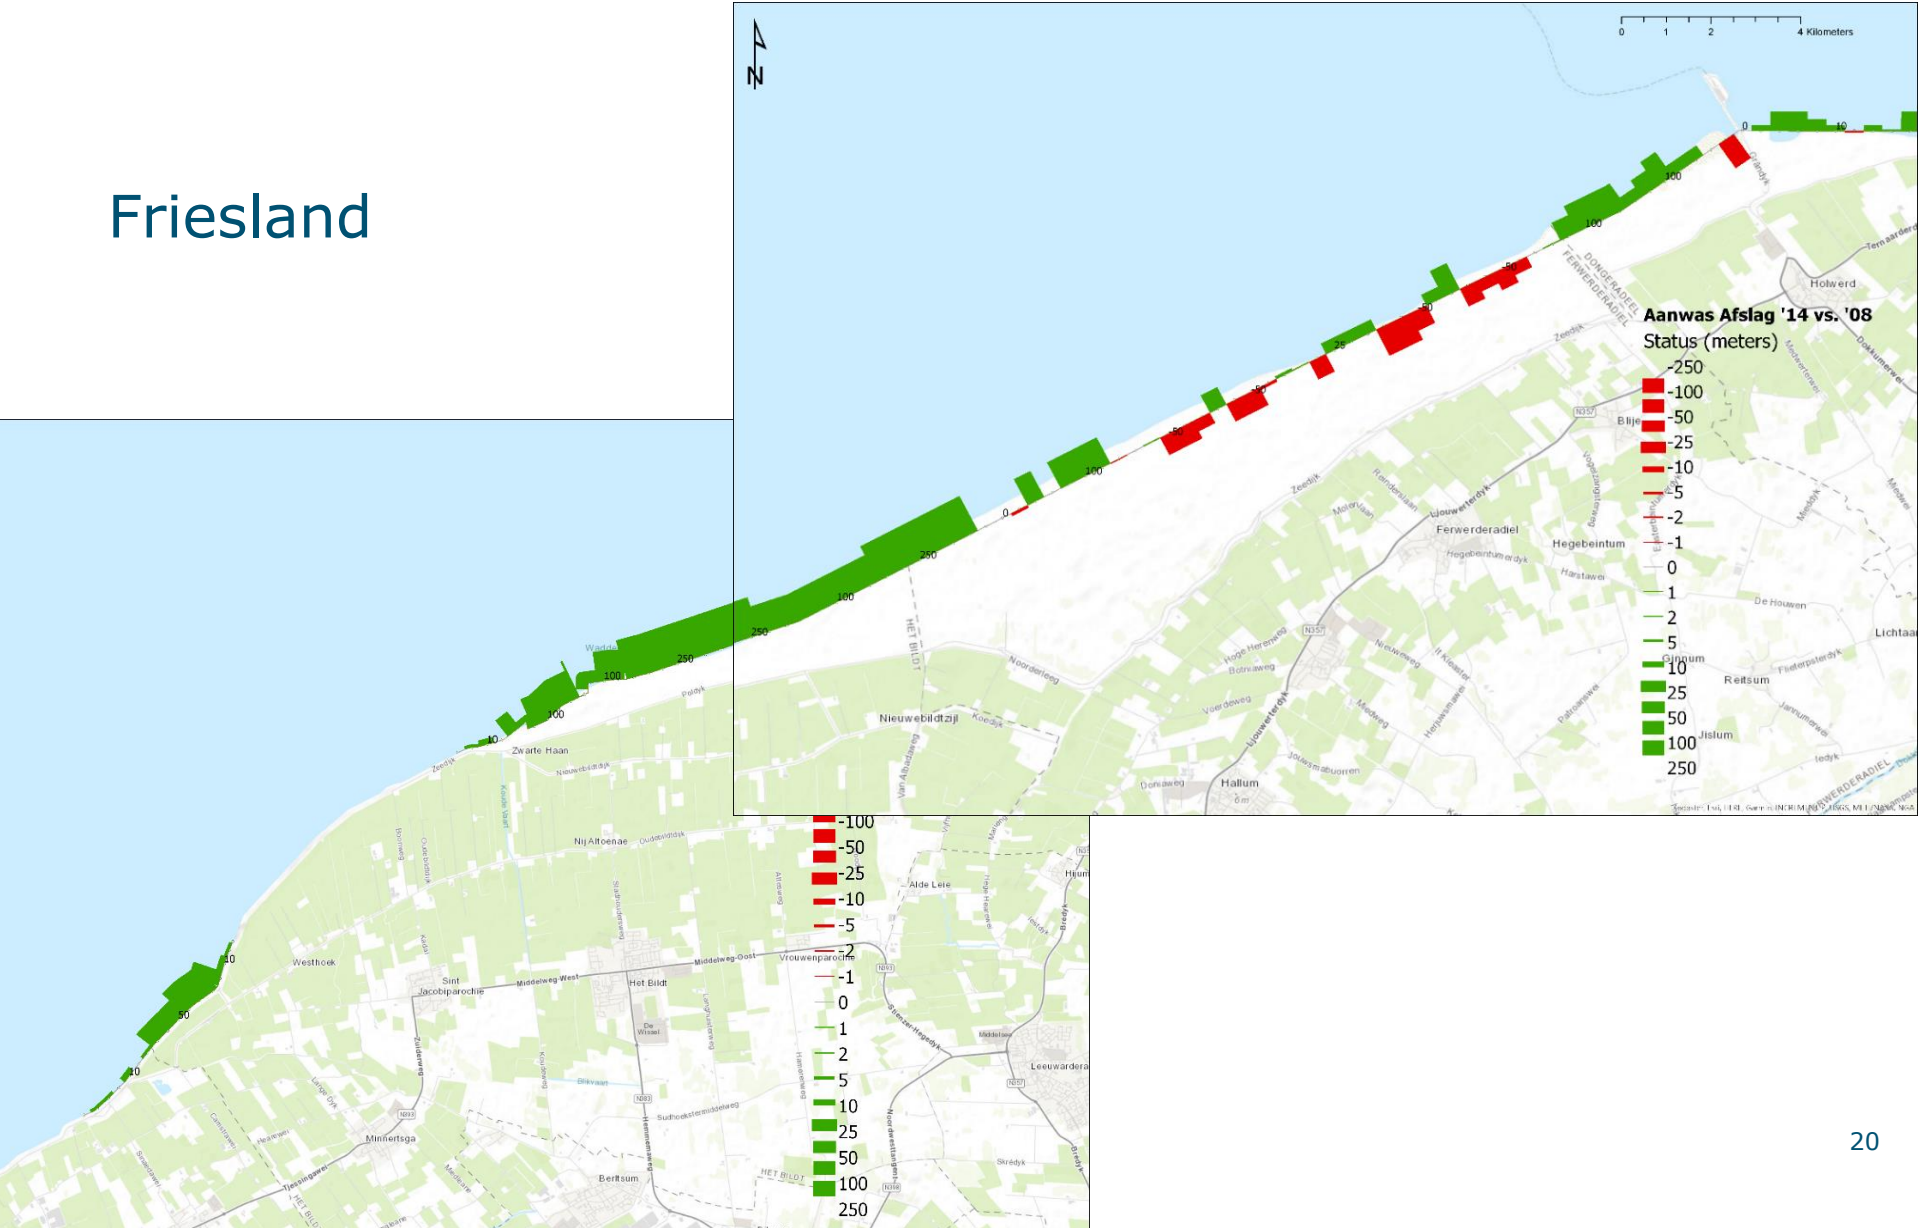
Friesland

0 1 2 4 Kilometers

N

Aanwas Afslag '14 vs. '08
Status (meters)
-250
-100
-50
-25
-10
-5
-2
-1
0
1
2
5
10
25
50
100
250

0 10 100 100 50 50 25 50 50 100 0 250 100 250 250 100 100 10 10 50 10

Holwerd
Blije
Ferwerderadiel
Hegebeintum
De Houwen
Lichtaa
Ginnum
Reitsum
Jislum
Hallum
Nieuwebildtzijl
HET BILDT
Zwarte Haan
Nij Altoenae
Westhoek
Sint Jacobiparochie
Het Bildt
Vrouwenparochie
Alde Leie
Leeuwarden
Minnertsga
Beritsum

-100
-50
-25
-10
-5
-2
-1
0
1
2
5
10
25
50
100
250

20